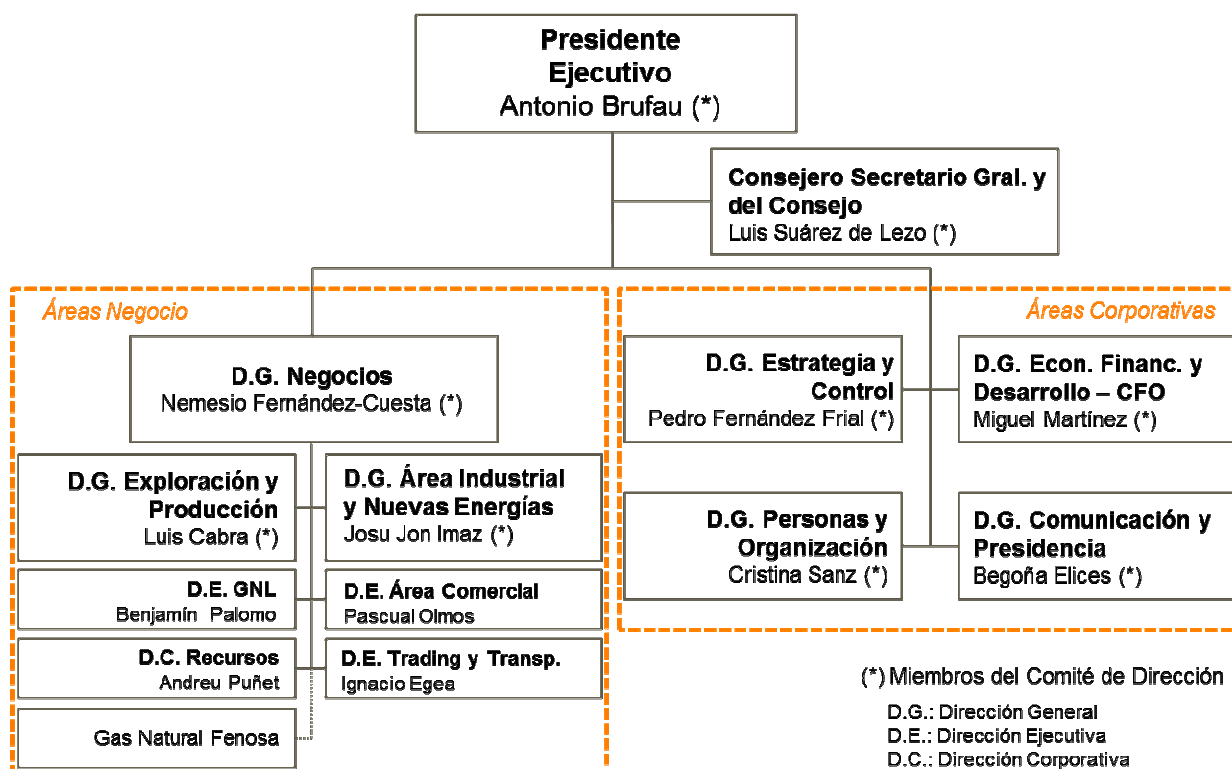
**Presidente Ejecutivo**
Antonio Brufau (*)

**Consejero Secretario Gral. y del Consejo**
Luis Suárez de Lezo (*)

Áreas Negocio

**D.G. Negocios**
Nemesio Fernández-Cuesta (*)

**D.G. Exploración y Producción**
Luis Cabra (*)

**D.G. Área Industrial y Nuevas Energías**
Josu Jon Imaz (*)

**D.E. GNL**
Benjamín Palomo

**D.E. Área Comercial**
Pascual Olmos

**D.C. Recursos**
Andreu Puñet

**D.E. Trading y Transp.**
Ignacio Egea

Gas Natural Fenosa

Áreas Corporativas

**D.G. Estrategia y Control**
Pedro Fernández Frial (*)

**D.G. Econ. Financ. y Desarrollo – CFO**
Miguel Martínez (*)

**D.G. Personas y Organización**
Cristina Sanz (*)

**D.G. Comunicación y Presidencia**
Begoña Elices (*)

(*) Miembros del Comité de Dirección

D.G.: Dirección General
D.E.: Dirección Ejecutiva
D.C.: Dirección Corporativa